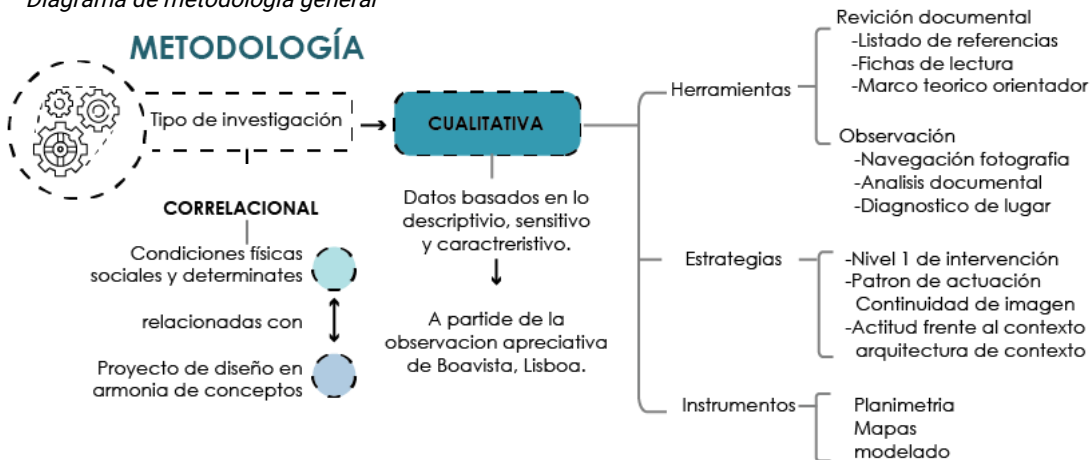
Diagrama de metodología general

METODOLOGÍA

Tipo de investigación

CUALITATIVA

CORRELACIONAL

Condiciones físicas sociales y determinates

relacionadas con

Proyecto de diseño en armonia de conceptos

Datos basados en lo descriptivio, sensitivo y caractreristivo.

A partide de la observacion apreciativa de Boavista, Lisboa.

Herramientas

Revición documental
-Listado de referencias
-Fichas de lectura
-Marco teorico orientador

Observación
-Navegación fotografia
-Analisis documental
-Diagnostico de lugar

Estrategias

-Nivel 1 de intervención
-Patron de actuación
Continuidad de imagen
-Actitud frente al contexto
arquitectura de contexto

Instrumentos

Planimetria
Mapas
modelado